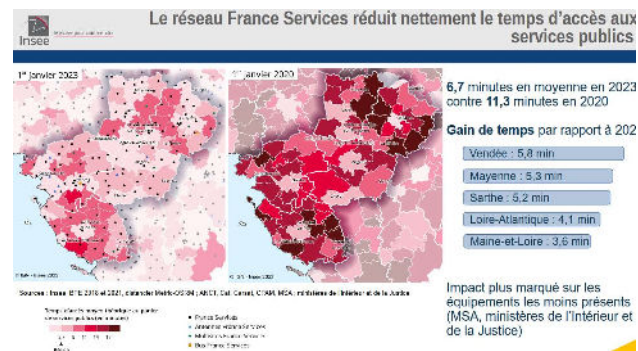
Insee

Le réseau France Services réduit nettement le temps d'accès aux services publics

1er janvier 2023

1er janvier 2020

6,7 minutes en moyenne en 2023 contre 11,3 minutes en 2020

Gain de temps par rapport à 202

Vendée : 5,8 min

Mayenne : 5,3 min

Sarthe : 5,2 min

Loire-Atlantique : 4,1 min

Maine-et-Loire : 3,6 min

Impact plus marqué sur les équipements les moins présents (MSA, ministères de l'Intérieur et de la Justice)

Sources : Insee, BPE 2019 et 2021, distancier Metric-OSRM ; ANCT, Cal, Carsat, CPAM, MSA, ministères de l'Intérieur et de la Justice

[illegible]

France Services

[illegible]

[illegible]

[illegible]